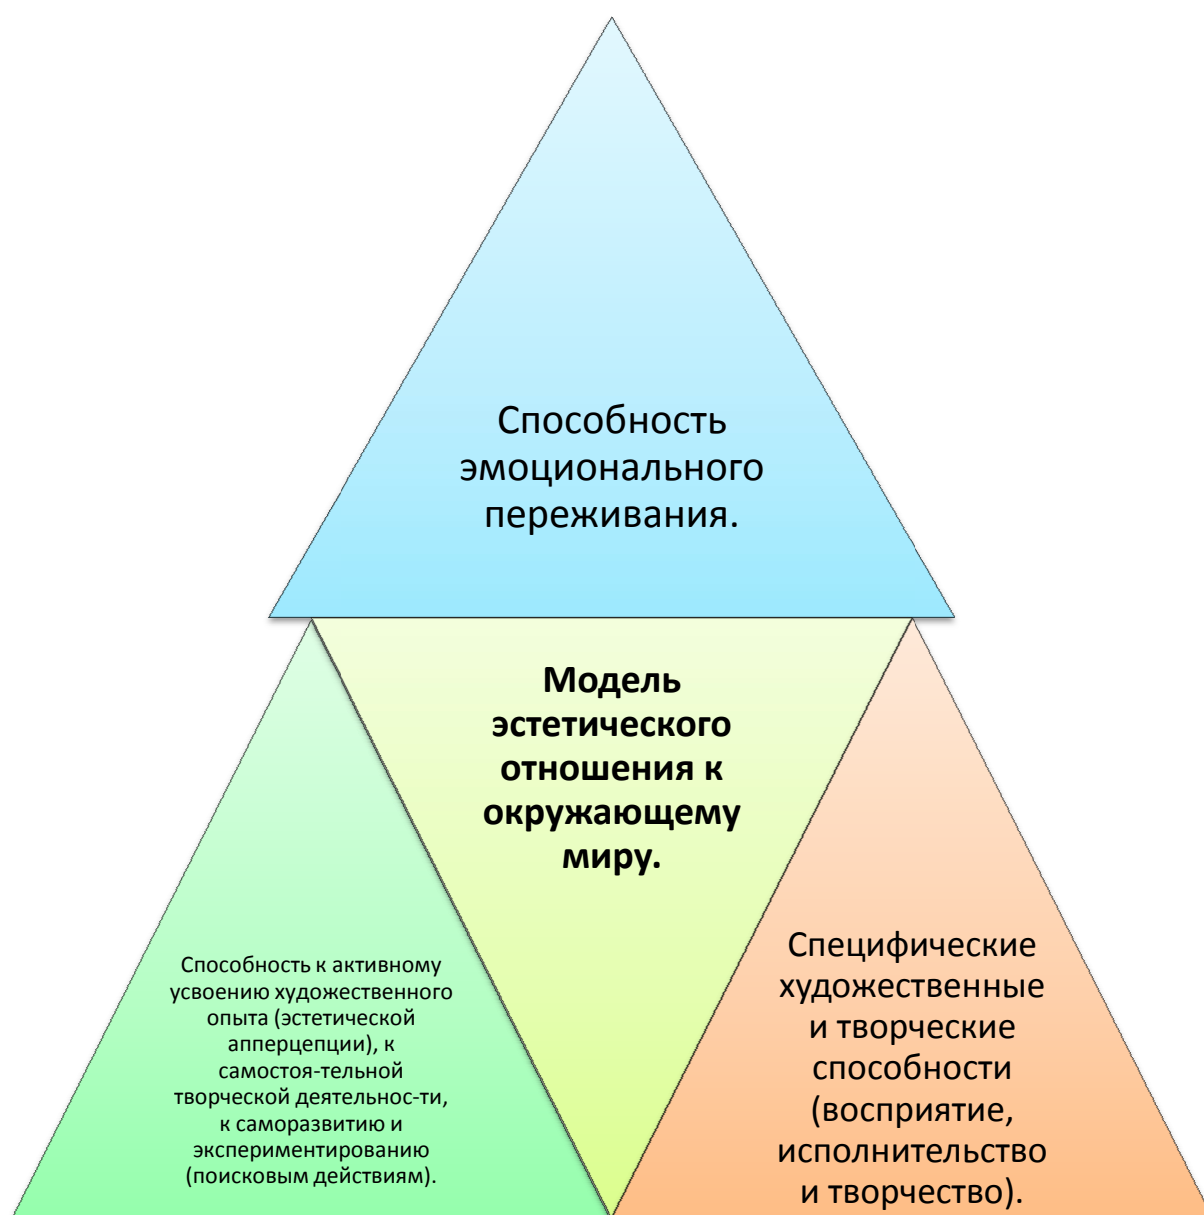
Способность эмоционального переживания.

**Модель эстетического отношения к окружающему миру.**

Способность к активному усвоению художественного опыта (эстетической апперцепции), к самостоя-тельной творческой деятельнос-ти, к саморазвитию и экспериментированию (поисковым действиям).

Специфические художественные и творческие способности (восприятие, исполнительство и творчество).